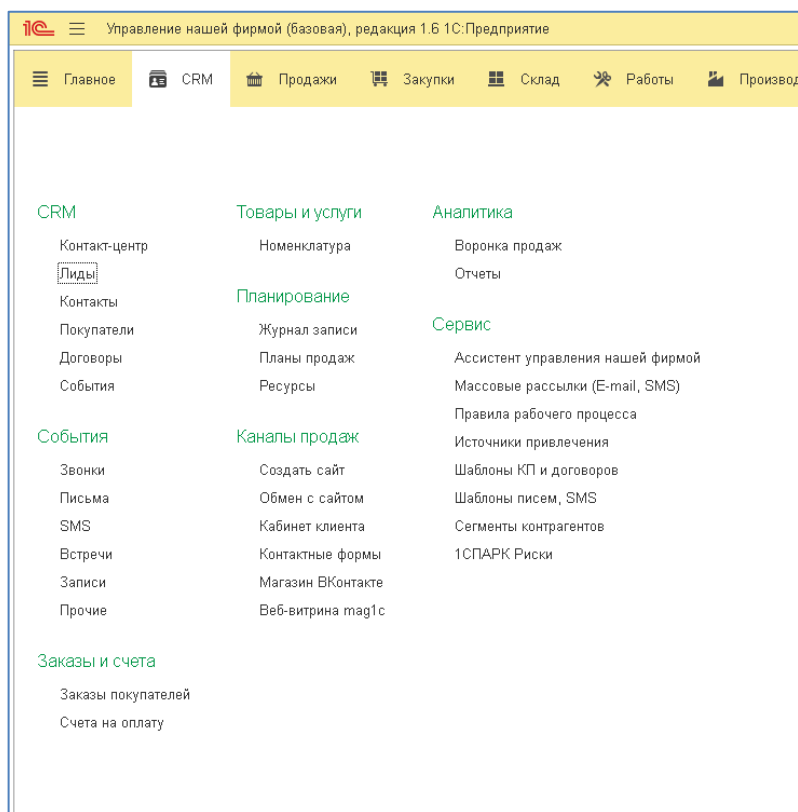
1С Управление нашей фирмой (базовая), редакция 1.6 1С:Предприятие

Главное CRM Продажи Закупки Склад Работы Производ

CRM
Контакт-центр
Лиды
Контакты
Покупатели
Договоры
События

События
Звонки
Письма
SMS
Встречи
Записи
Прочие

Заказы и счета
Заказы покупателей
Счета на оплату

Товары и услуги
Номенклатура

Планирование
Журнал записи
Планы продаж
Ресурсы

Каналы продаж
Создать сайт
Обмен с сайтом
Кабинет клиента
Контактные формы
Магазин ВКонтакте
Веб-витрина mag1c

Аналитика
Воронка продаж
Отчеты

Сервис
Ассистент управления нашей фирмой
Массовые рассылки (E-mail, SMS)
Правила рабочего процесса
Источники привлечения
Шаблоны КП и договоров
Шаблоны писем, SMS
Сегменты контрагентов
1СПАРК Риски